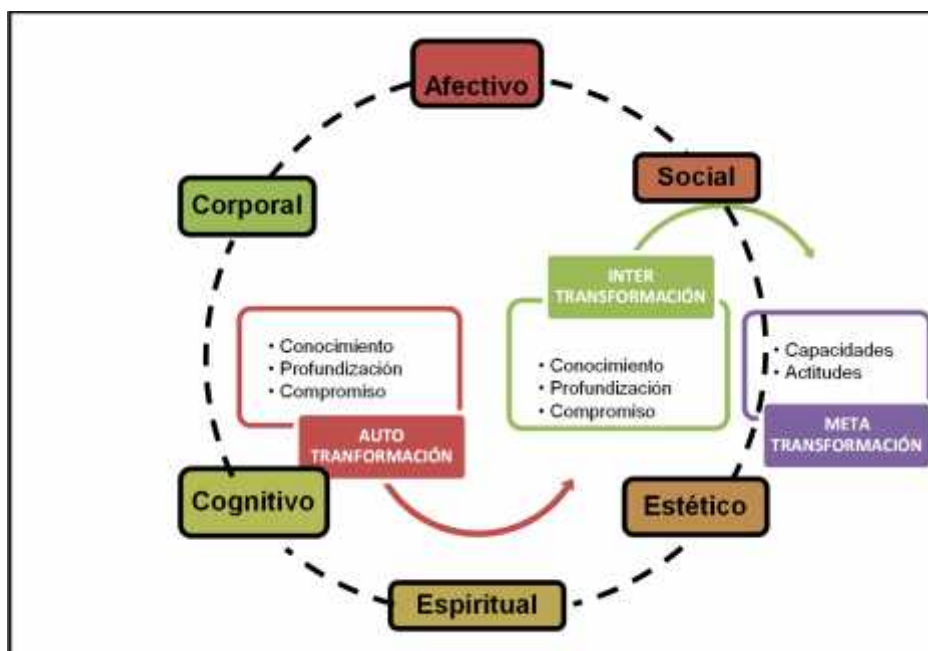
Afectivo

Social

Corporal

INTER TRANSFORMACIÓN

• Conocimiento
• Profundización
• Compromiso

• Conocimiento
• Profundización
• Compromiso

• Capacidades
• Actitudes

AUTO TRANFORMACIÓN

META TRANSFORMACIÓN

Cognitivo

Estético

Espiritual